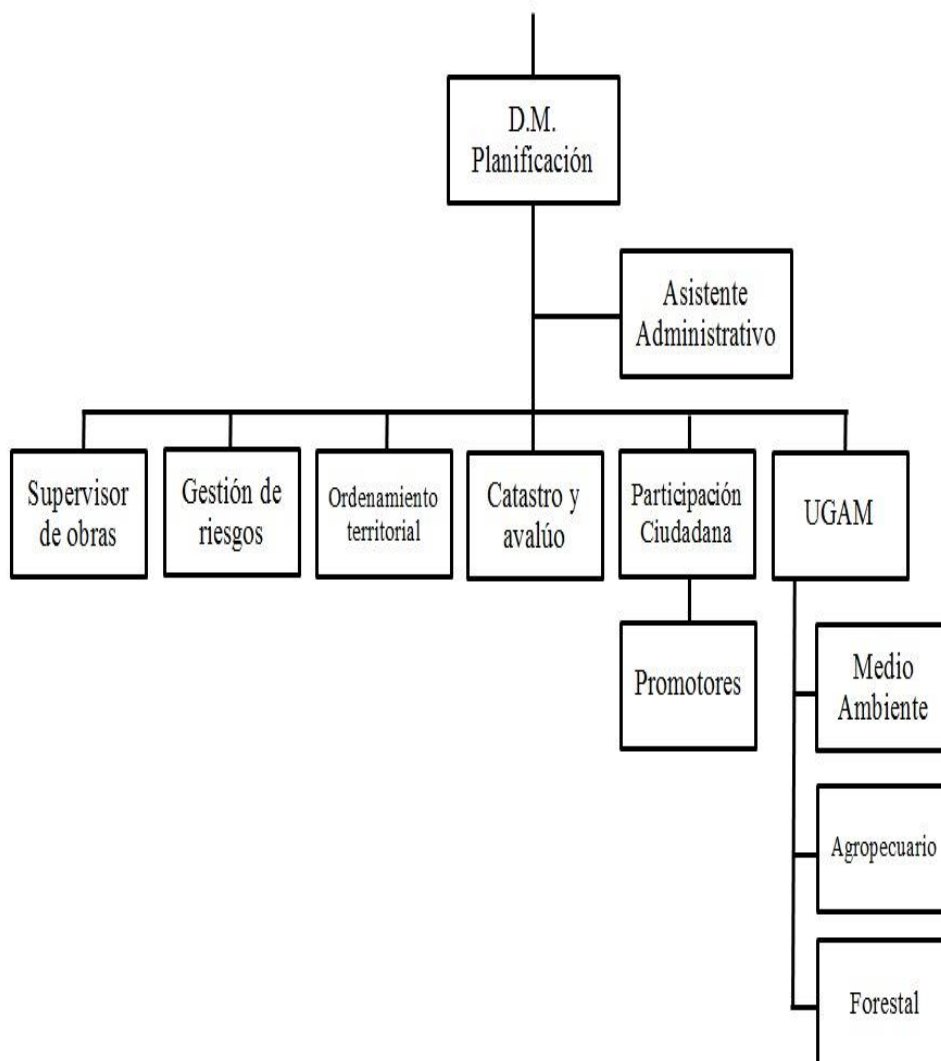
D.M.
Planificación

Asistente
Administrativo

Supervisor
de obras

Gestión de
riesgos

Ordenamiento
territorial

Catastro y
avalúo

Participación
Ciudadana

UGAM

Promotores

Medio
Ambiente

Agropecuario

Forestal